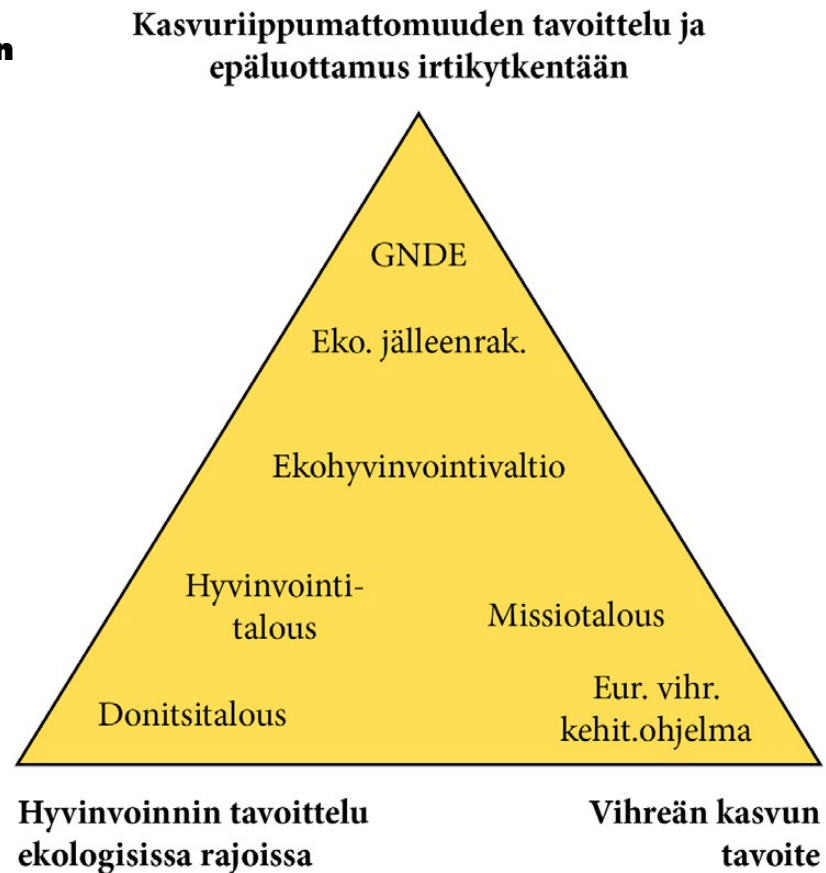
n

Kasvuriippumattomuuden tavoittelu ja epäluottamus irtikytkentään

GNDE

Eko. jälleenrak.

Ekohyvinvointivaltio

Hyvinvointitalous

Missiotalous

Donitsitalous

Eur. vihr. kehit.ohjelma

Hyvinvoinnin tavoittelu ekologisissa rajoissa

Vihreän kasvun tavoite